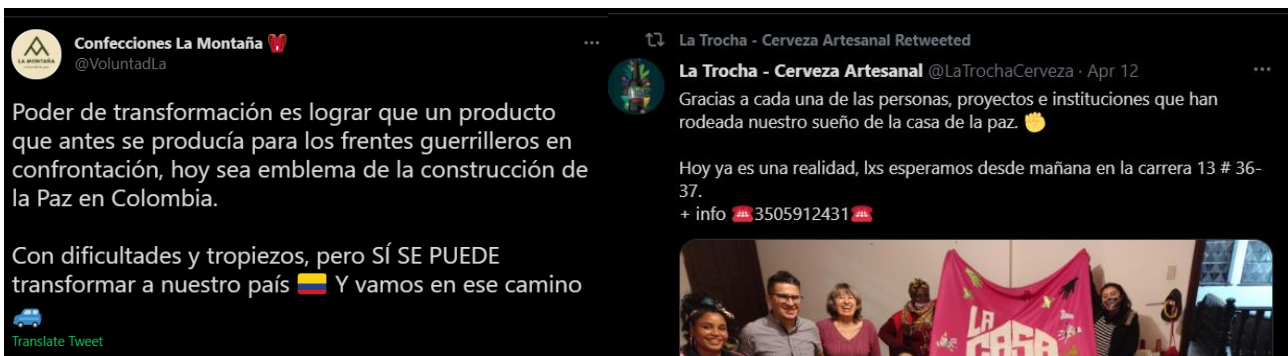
LA MONTAÑA

Confecciones La Montaña
@VoluntadLa

Poder de transformación es lograr que un producto que antes se producía para los frentes guerrilleros en confrontación, hoy sea emblema de la construcción de la Paz en Colombia.

Con dificultades y tropiezos, pero SÍ SE PUEDE transformar a nuestro país Y vamos en ese camino

Translate Tweet

La Trocha - Cerveza Artesanal Retweeted

La Trocha - Cerveza Artesanal @LaTrochaCerveza · Apr 12

Gracias a cada una de las personas, proyectos e instituciones que han rodeada nuestro sueño de la casa de la paz.

Hoy ya es una realidad, lxs esperamos desde mañana en la carrera 13 # 36-37.
+ info 3505912431

LA CASA